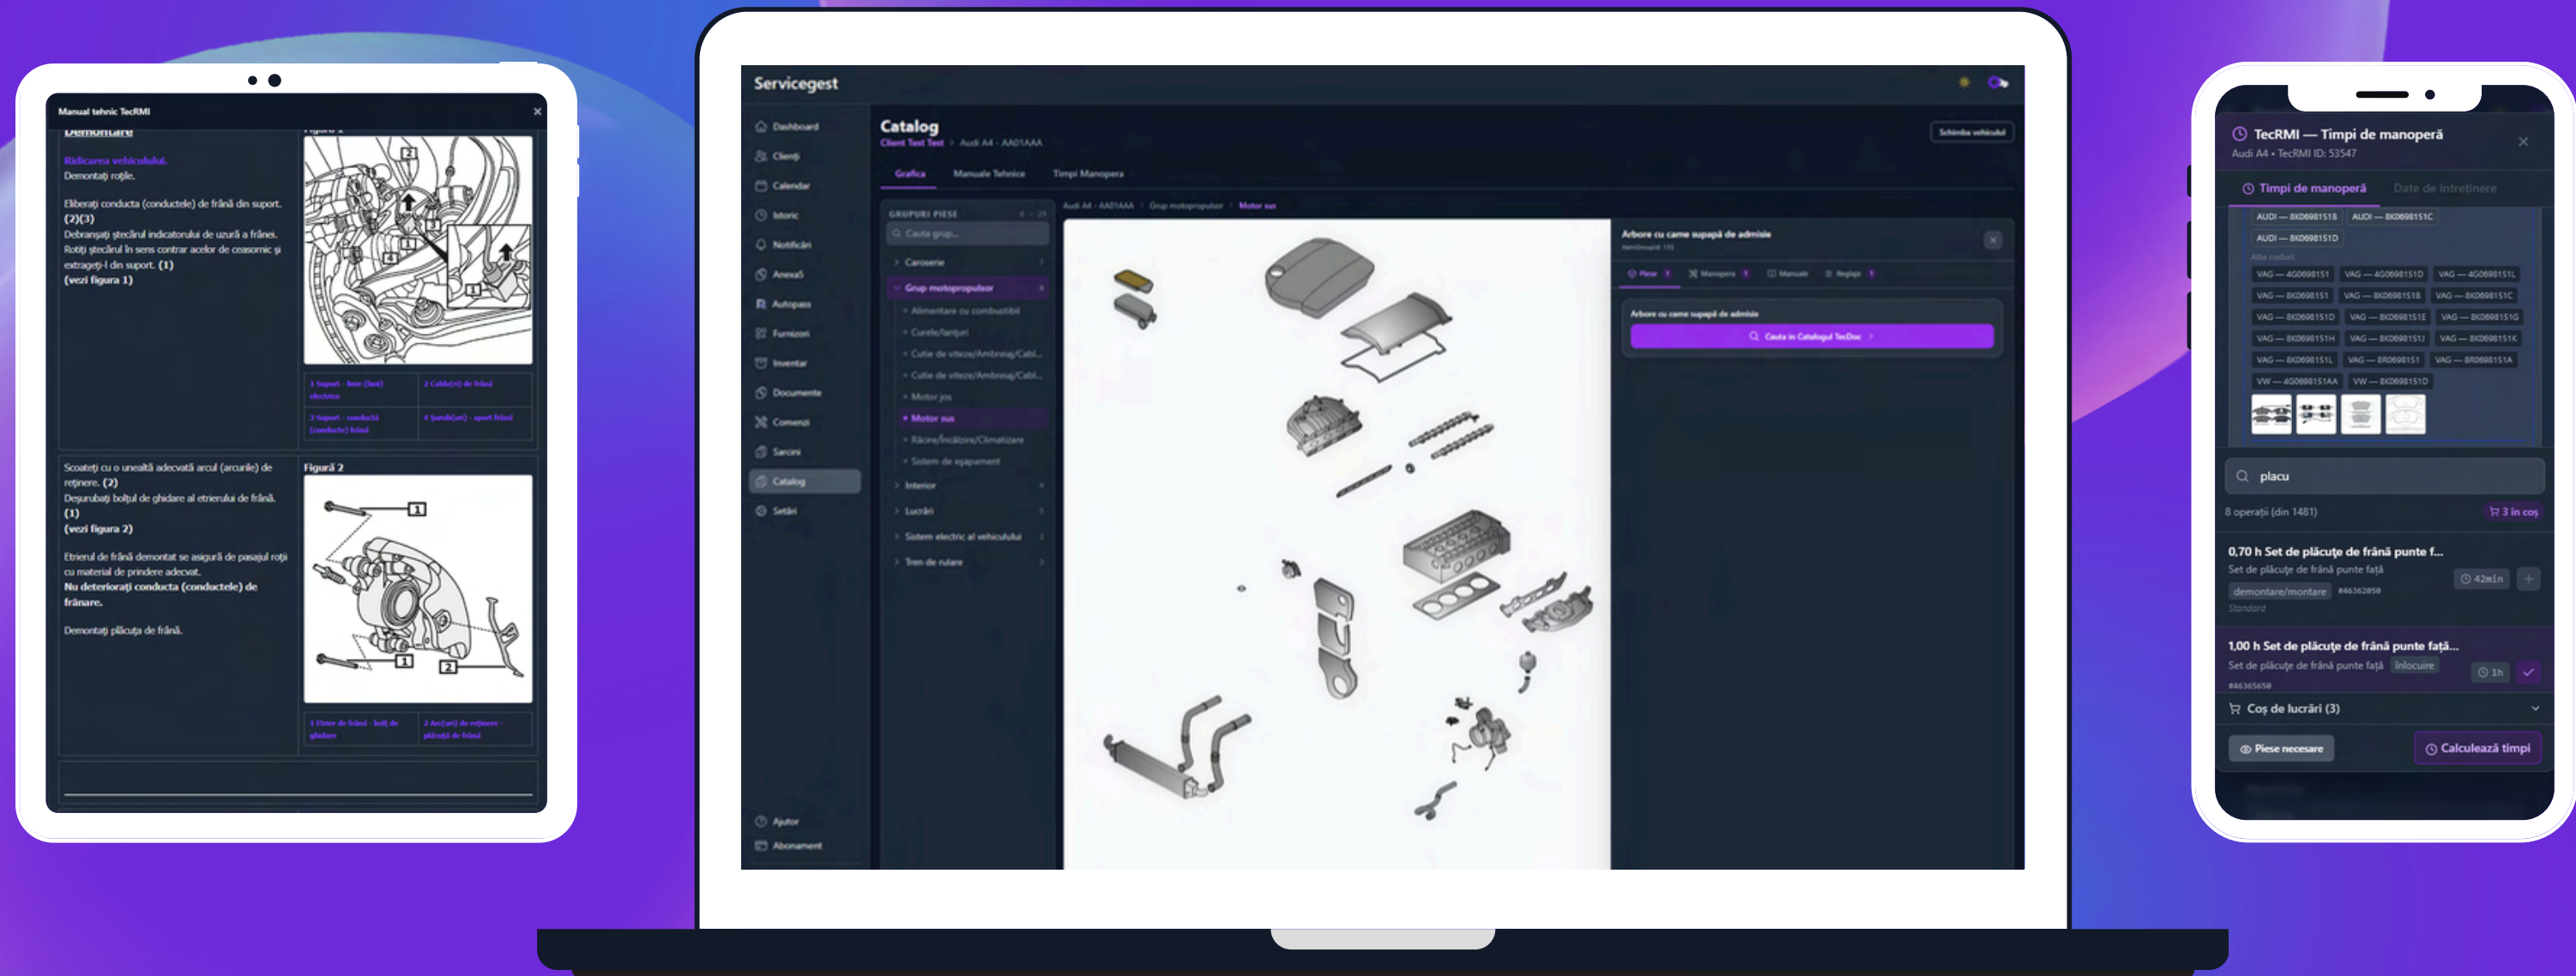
Manual tehnic TecRMI

Demontare

Ridicarea vehiculului.
Demontați roțile.

Eliberați conducta (conductele) de frână din suport. (2)(3)
Debranșați ștecărul indicatorului de uzură a frânei. Rotiți ștecărul în sens contrar acelor de ceasornic și extrageți-l din suport. (1)
(vezi figura 1)

| 1 Suport - linie (linii) electrice | 2 Cablu(ri) de frână |
|---|---|
| 3 Suport - conductă (conducte) frână | 4 Senzor(i) - uzură frână |

Scoateți cu o unealtă adecvată arcul (arcurile) de reținere. (2)
Deșurubați bolțul de ghidare al etrierului de frână. (1)
(vezi figura 2)

Etrierul de frână demontat se asigură de pasajul roții cu material de prindere adecvat.
Nu deteriorați conducta (conductele) de frânare.

Demontați plăcuța de frână.

Figură 2

| 1 Etrier de frână - bolț de ghidare | 2 Arc(uri) de reținere - plăcuță de frână |
|---|---|

Servicegest

Dashboard
Clienți
Calendar
Istoric
Notificări
Anexă5
Autopass
Furnizori
Inventar
Documente
Comenzi
Sarcini
Catalog
Setări
Ajutor
Abonament

Catalog
Client Test Test > Audi A4 - AA01AAA
Schimbă vehiculul

Grafica   Manuale Tehnice   Timpi Manopera

GRUPURI PIESE
Caută grup...
Caroserie
Grup motopropulsor
Alimentare cu combustibil
Curele/lanțuri
Cutie de viteze/Ambreiaj/Cabl...
Cutie de viteze/Ambreiaj/Cabl...
Motor jos
Motor sus
Răcire/Încălzire/Climatizare
Sistem de eșapament
Interior
Lucrări
Sistem electric al vehiculului
Tren de rulare

Audi A4 - AA01AAA > Grup motopropulsor > Motor sus

Arbore cu came supapă de admisie
Piese   Manopera   Manuale   Reglaje
Arbore cu came supapă de admisie
Caută în Catalogul TecDoc

TecRMI — Timpi de manoperă
Audi A4 • TecRMI ID: 53547
Timpi de manoperă   Date de întreținere

AUDI — 8K0698151B   AUDI — 8K0698151C
AUDI — 8K0698151D
Alte coduri:
VAG — 4G0698151   VAG — 4G0698151D   VAG — 4G0698151L
VAG — 8K0698151   VAG — 8K0698151B   VAG — 8K0698151C
VAG — 8K0698151D   VAG — 8K0698151E   VAG — 8K0698151G
VAG — 8K0698151H   VAG — 8K0698151J   VAG — 8K0698151K
VAG — 8K0698151L   VAG — 8R0698151   VAG — 8R0698151A
VW — 4G0698151AA   VW — 8K0698151D

placu
8 operații (din 1481)   3 în coș

0,70 h Set de plăcuțe de frână punte f...
Set de plăcuțe de frână punte față
demontare/montare   #46362050
Standard
42min

1,00 h Set de plăcuțe de frână punte față...
Set de plăcuțe de frână punte față   Înlocuire
#46365650
1h

Coș de lucrări (3)
Piese necesare
Calculează timpi